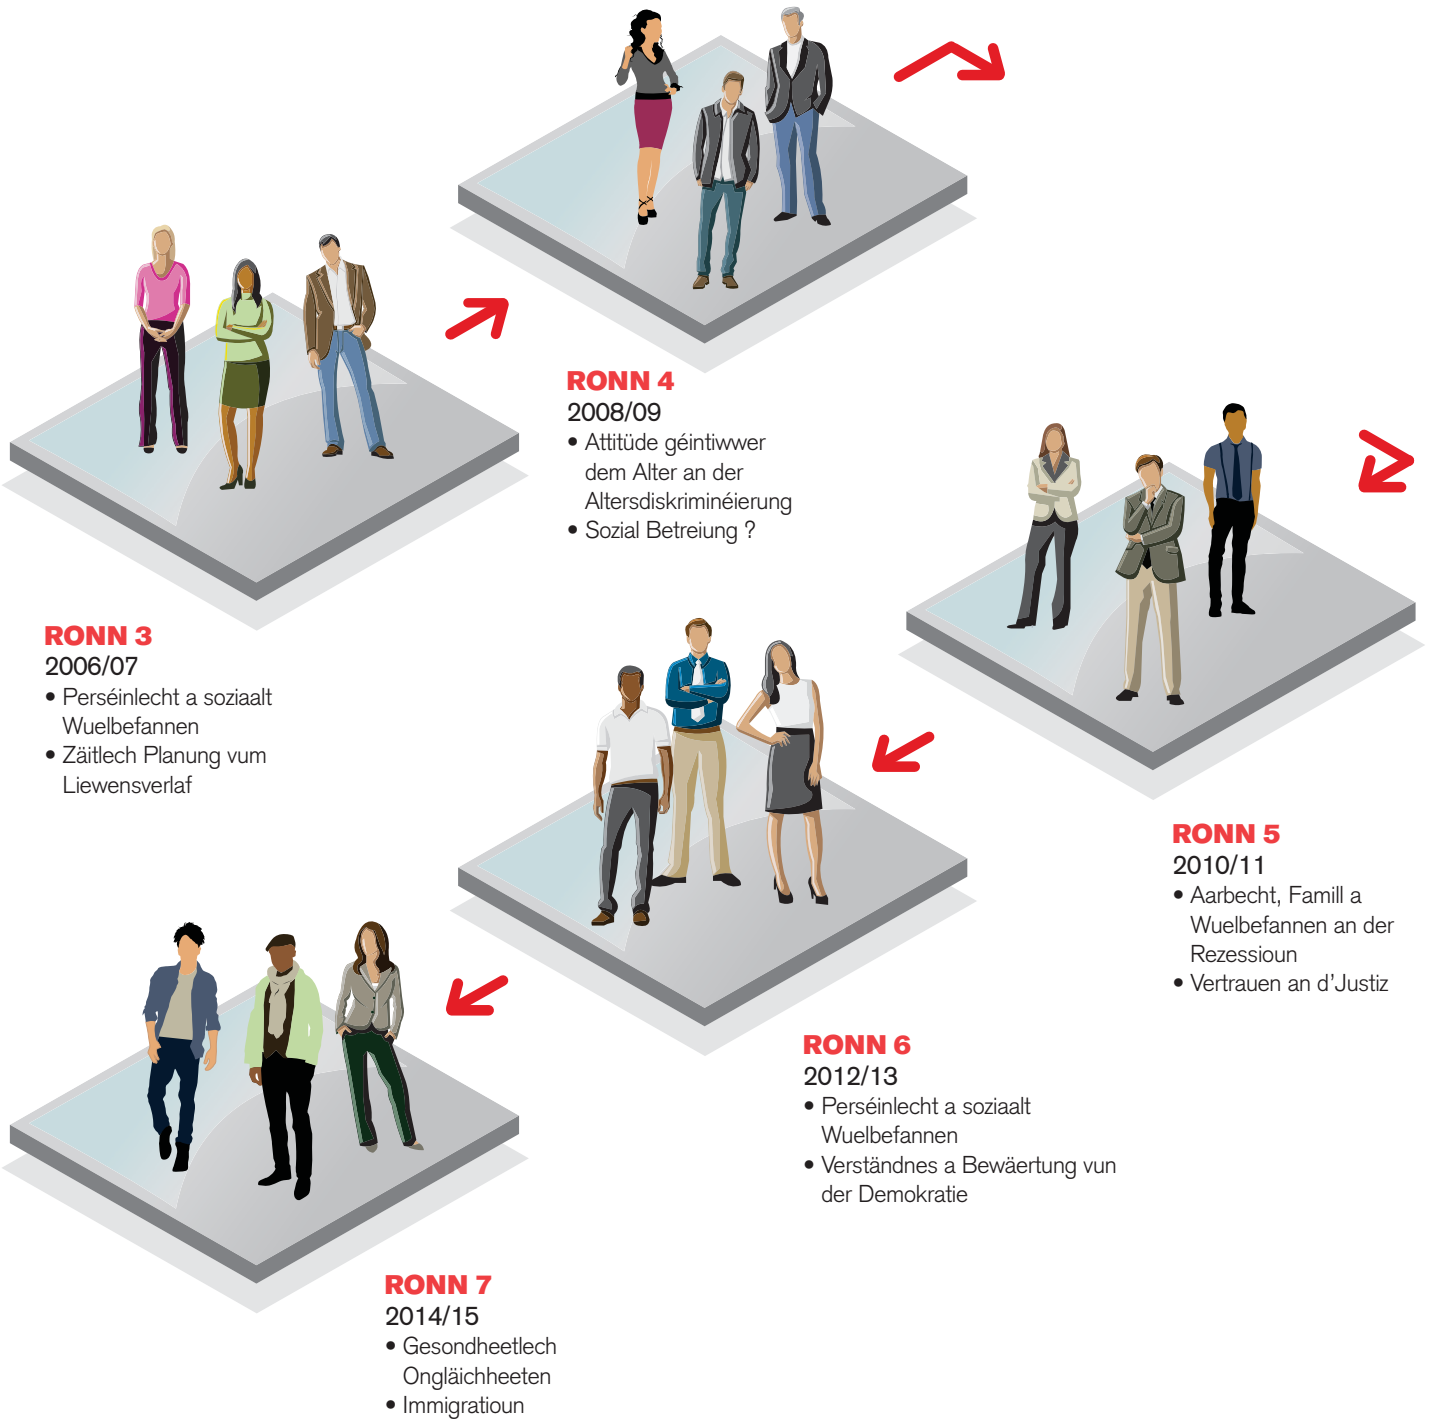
RONN 4
2008/09
• Attitüde géintiwwer dem Alter an der Altersdiskriminéierung
• Sozial Betreiung ?

RONN 3
2006/07
• Perséinlecht a soziaalt Wuelbefannen
• Zäitlech Planung vum Liewensverlaf

RONN 5
2010/11
• Aarbecht, Famill a Wuelbefannen an der Rezessioun
• Vertrauen an d'Justiz

RONN 6
2012/13
• Perséinlecht a soziaalt Wuelbefannen
• Verständnes a Bewäertung vun der Demokratie

RONN 7
2014/15
• Gesondheetlech Ongläichheeten
• Immigratioun